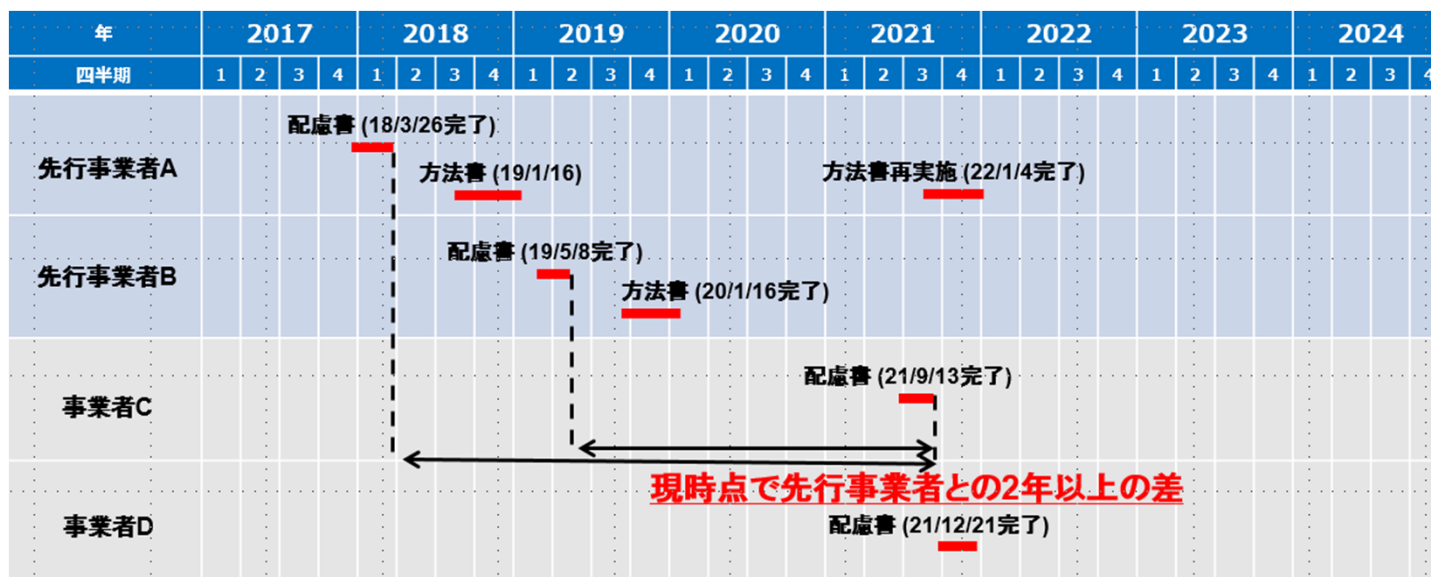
| 年 | 2017 | | | | 2018 | | | | 2019 | | | | 2020 | | | | 2021 | | | | 2022 | | | | 2023 | | | | 2024 | | | |
|---|---|---|---|---|---|---|---|---|---|---|---|---|---|---|---|---|---|---|---|---|---|---|---|---|---|---|---|---|---|---|---|---|
| 四半期 | 1 | 2 | 3 | 4 | 1 | 2 | 3 | 4 | 1 | 2 | 3 | 4 | 1 | 2 | 3 | 4 | 1 | 2 | 3 | 4 | 1 | 2 | 3 | 4 | 1 | 2 | 3 | 4 | 1 | 2 | 3 | 4 |

先行事業者A
配慮書 (18/3/26完了)
方法書 (19/1/16)
方法書再実施 (22/1/4完了)

先行事業者B
配慮書 (19/5/8完了)
方法書 (20/1/16完了)

事業者C
配慮書 (21/9/13完了)

現時点で先行事業者との2年以上の差

事業者D
配慮書 (21/12/21完了)